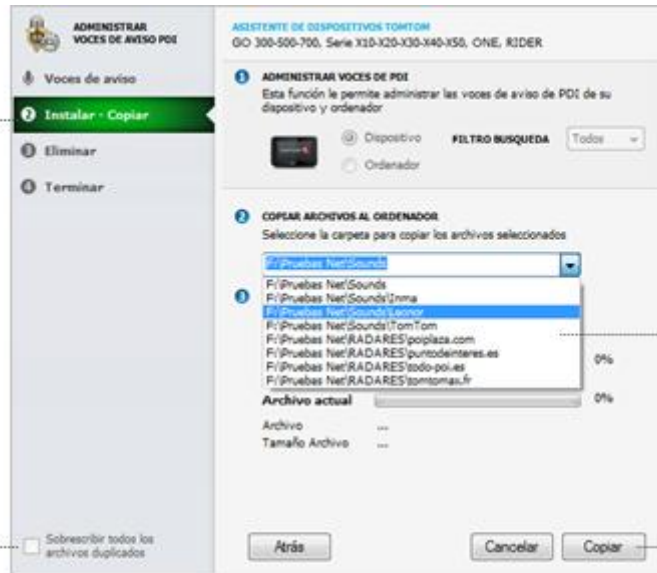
ADMINISTRAR VOCES DE AVISO PDI

Voces de aviso

2 Instalar - Copiar

3 Eliminar

4 Terminar

ASISTENTE DE DISPOSITIVOS TOMTOM
GO 300-500-700, Serie X10-X20-X30-X40-X50, ONE, RIDER

1 ADMINISTRAR VOCES DE PDI
Esta función le permite administrar las voces de aviso de PDI de su dispositivo y ordenador

Dispositivo
Ordenador

FILTRO BUSQUEDA Todos

2 COPIAR ARCHIVOS AL ORDENADOR
Seleccione la carpeta para copiar los archivos seleccionados

F:\Pruebas Net\Sounds

F:\Pruebas Net\Sounds
F:\Pruebas Net\Sounds\Inma
F:\Pruebas Net\Sounds\Leonor
F:\Pruebas Net\Sounds\TomTom
F:\Pruebas Net\RADARES\poiplaza.com
F:\Pruebas Net\RADARES\puntodeinteres.es
F:\Pruebas Net\RADARES\todo-poi.es
F:\Pruebas Net\RADARES\tomtomax.fr

3

0%

Archivo actual 0%

Archivo ...
Tamaño Archivo ...

Sobrescribir todos los archivos duplicados

Atrás

Cancelar

Copiar